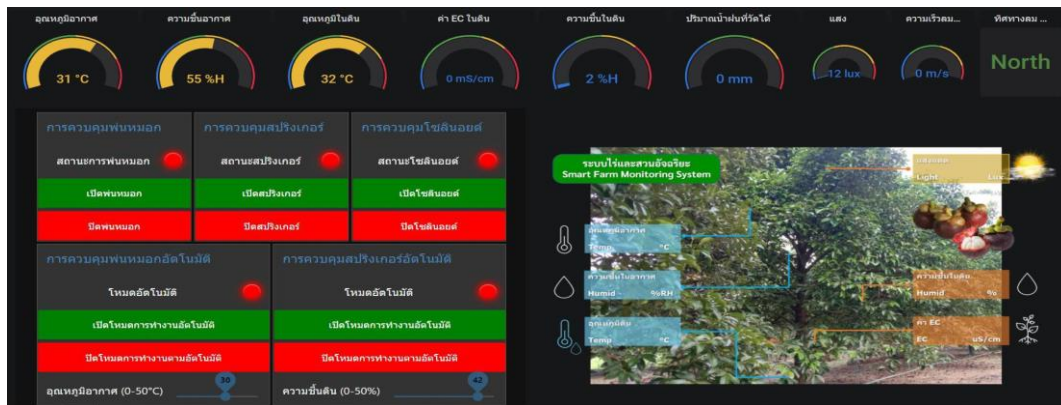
อุณหภูมิอากาศ
31 °C
ความชื้นอากาศ
55 %H
อุณหภูมิในดิน
32 °C
ค่า EC ในดิน
0 mS/cm
ความชื้นในดิน
2 %H
ปริมาณน้ำฝนที่วัดได้
0 mm
แสง
12 lux
ความเร็วลม...
0 m/s
ทิศทางลม...
North

การควบคุมพ่นหมอก
สถานะการพ่นหมอก
เปิดพ่นหมอก
ปิดพ่นหมอก

การควบคุมสปริงเกอร์
สถานะสปริงเกอร์
เปิดสปริงเกอร์
ปิดสปริงเกอร์

การควบคุมโซลินอยด์
สถานะโซลินอยด์
เปิดโซลินอยด์
ปิดโซลินอยด์

การควบคุมพ่นหมอกอัตโนมัติ
โหมดอัตโนมัติ
เปิดโหมดการทำงานอัตโนมัติ
ปิดโหมดการทำงานตามอัตโนมัติ
อุณหภูมิอากาศ (0-50°C)
30

การควบคุมสปริงเกอร์อัตโนมัติ
โหมดอัตโนมัติ
เปิดโหมดการทำงานอัตโนมัติ
ปิดโหมดการทำงานตามอัตโนมัติ
ความชื้นดิน (0-50%)
42

ระบบไร่และสวนอัจฉริยะ
Smart Farm Monitoring System
แสงแดด
Light Lux
อุณหภูมิอากาศ
Temp °C
ความชื้นในอากาศ
Humid %RH
อุณหภูมิดิน
Temp °C
ความชื้นในดิน
Humid %
ค่า EC
EC uS/cm